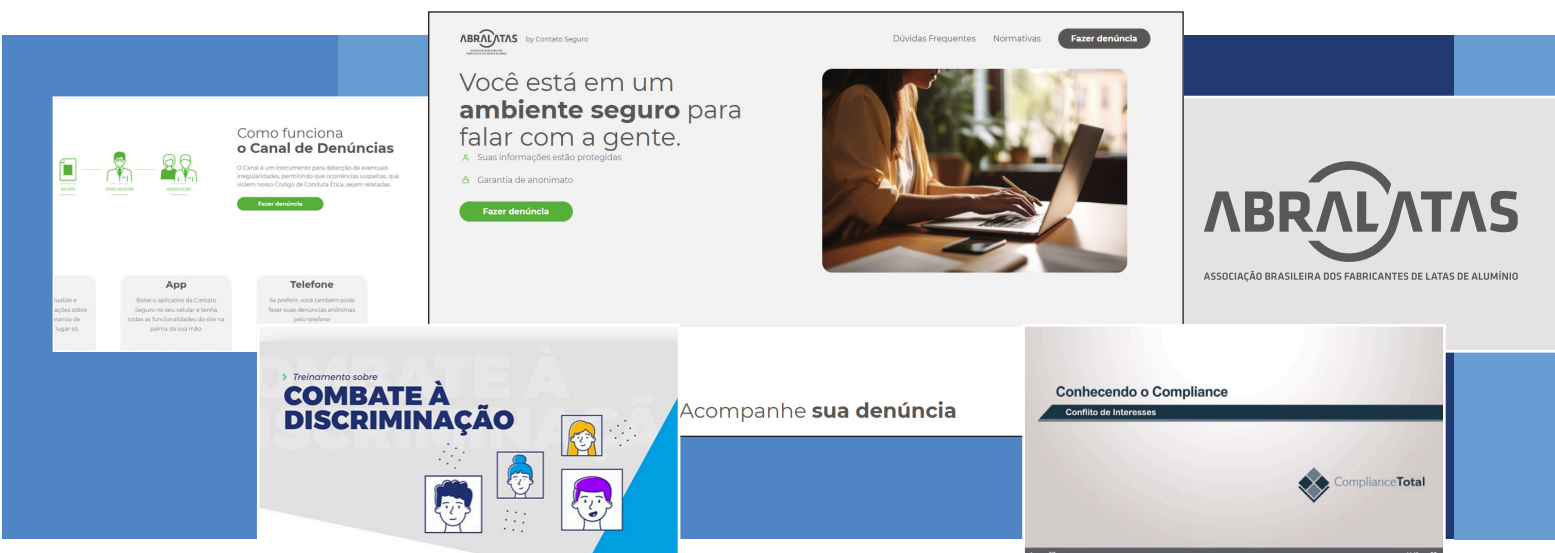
ABRALATAS by Contato Seguro

Dúvidas Frequentes Normativas Fazer denúncia

Você está em um **ambiente seguro** para falar com a gente.

Suas informações estão protegidas

Garantia de anonimato

Fazer denúncia

Como funciona
**o Canal de Denúncias**

O Canal é um instrumento para detecção de eventuais irregularidades, permitindo que ocorrências suspeitas, que violem nosso Código de Conduta Ética, sejam relatadas.

RELATO ESPECIALISTAS ASSOCIAÇÃO

Fazer denúncia

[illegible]ualize e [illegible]ações sobre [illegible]rantia de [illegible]lugar só.

App

Baixe o aplicativo da Contato Seguro no seu celular e tenha todas as funcionalidades do site na palma da sua mão.

Telefone

Se preferir, você também pode fazer suas denúncias anônimas pelo telefone

ABRALATAS
ASSOCIAÇÃO BRASILEIRA DOS FABRICANTES DE LATAS DE ALUMÍNIO

Treinamento sobre
COMBATE À DISCRIMINAÇÃO

Acompanhe **sua denúncia**

Conhecendo o Compliance
Conflito de Interesses

ComplianceTotal